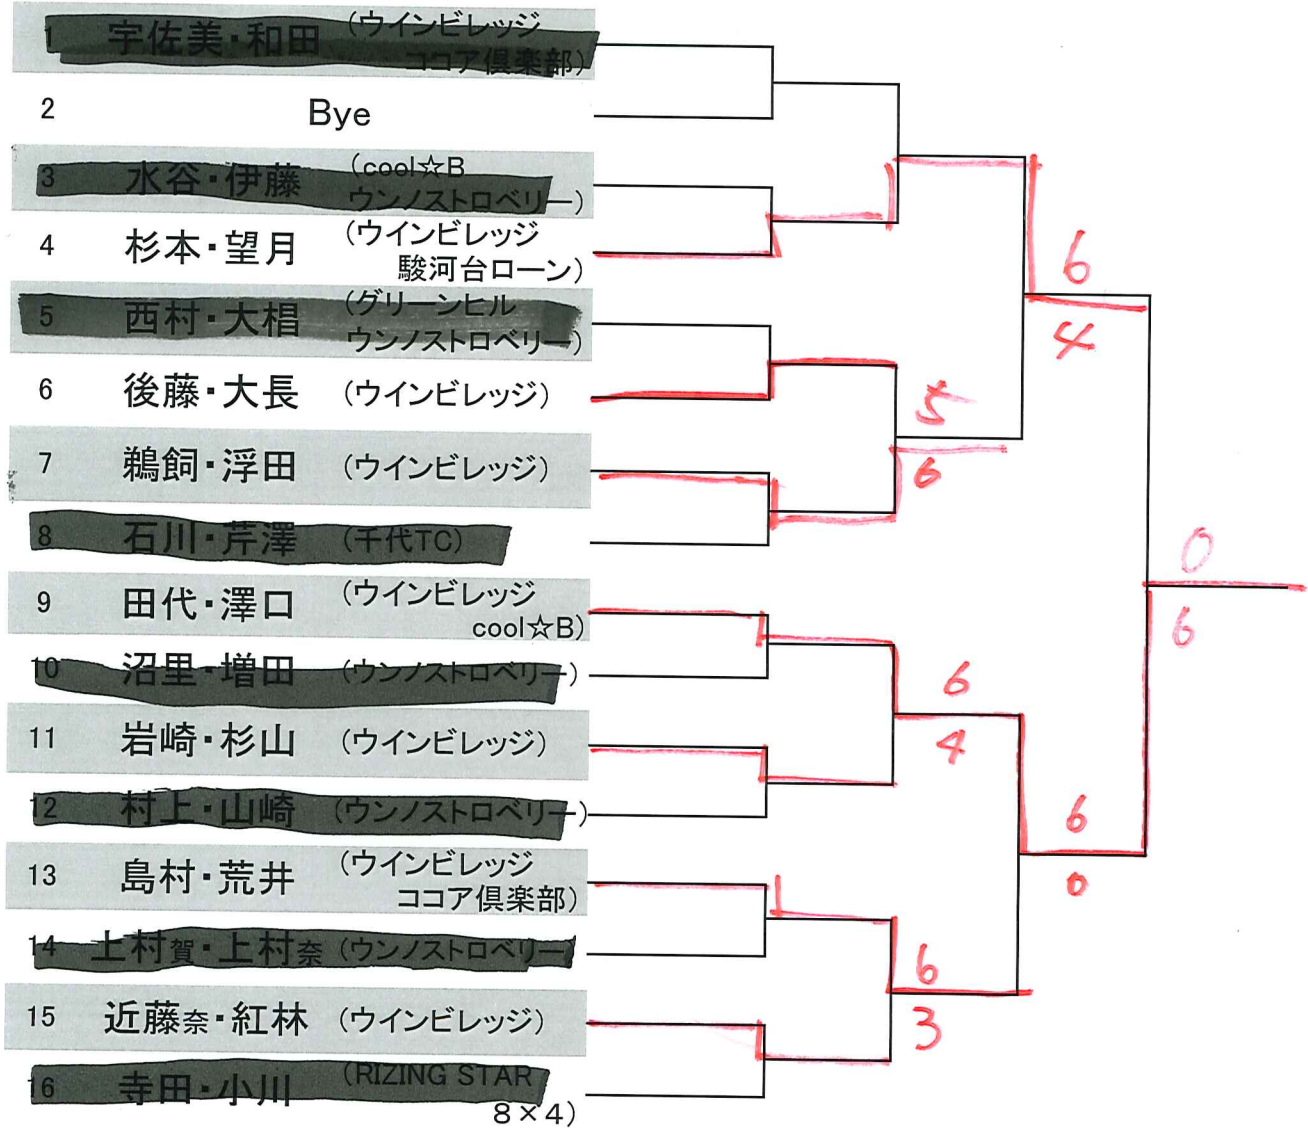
| | | |
|---|---|---|
| 1 | 宇佐美・和田 | (ウインビレッジ ココア倶楽部) |
| 2 | Bye | |
| 3 | 水谷・伊藤 | (cool☆B ウンノストロベリー) |
| 4 | 杉本・望月 | (ウインビレッジ 駿河台ローン) |
| 5 | 西村・大椙 | (グリーンヒル ウンノストロベリー) |
| 6 | 後藤・大長 | (ウインビレッジ) |
| 7 | 鵜飼・浮田 | (ウインビレッジ) |
| 8 | 石川・芹澤 | (千代TC) |
| 9 | 田代・澤口 | (ウインビレッジ cool☆B) |
| 10 | 沼里・増田 | (ウンノストロベリー) |
| 11 | 岩崎・杉山 | (ウインビレッジ) |
| 12 | 村上・山崎 | (ウンノストロベリー) |
| 13 | 島村・荒井 | (ウインビレッジ ココア倶楽部) |
| 14 | 上村賀・上村奈 | (ウンノストロベリー) |
| 15 | 近藤奈・紅林 | (ウインビレッジ) |
| 16 | 寺田・小川 | (RIZING STAR 8×4) |

5
6
6
4
6
4
6
3
6
0
0
6